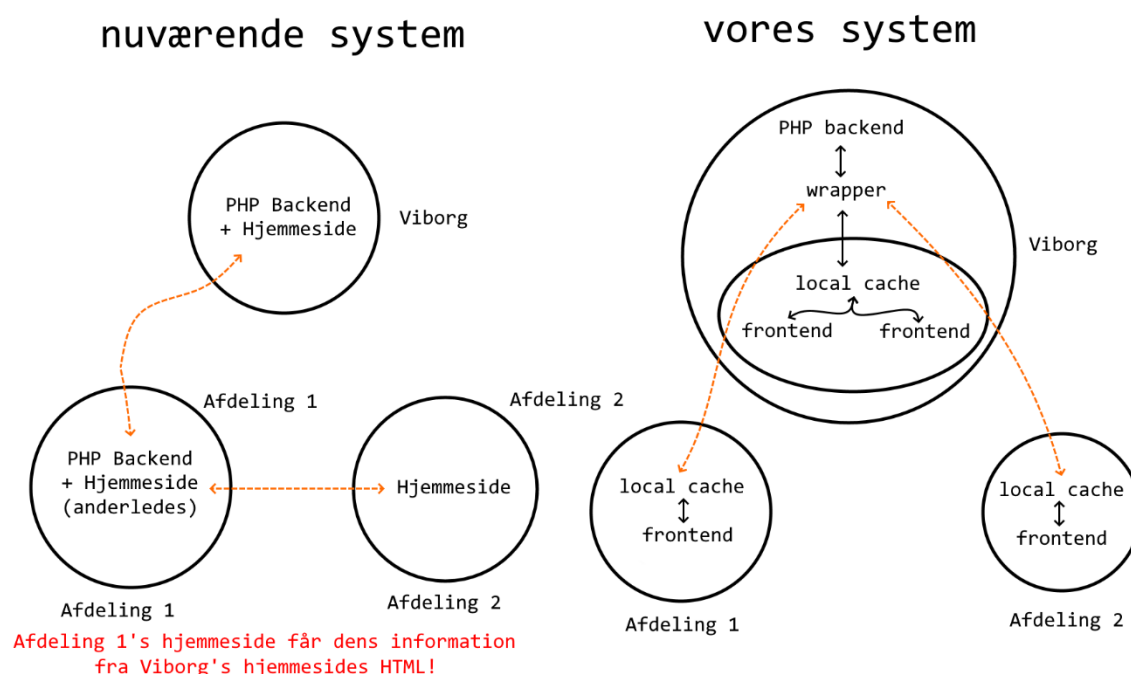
nuværende system

PHP Backend + Hjemmeside

Viborg

Afdeling 1

PHP Backend + Hjemmeside (anderledes)

Afdeling 2

Hjemmeside

Afdeling 1

Afdeling 2

Afdeling 1's hjemmeside får dens information fra Viborg's hjemmesides HTML!

vores system

PHP backend

wrapper

Viborg

local cache

frontend

frontend

local cache

frontend

Afdeling 1

local cache

frontend

Afdeling 2